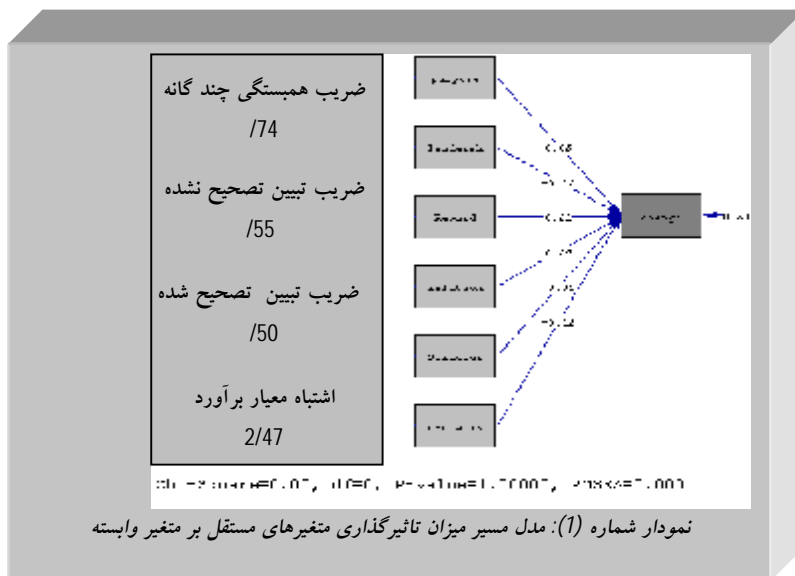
ضریب همبستگی چند گانه

/74

ضریب تبیین تصحیح نشده

/55

ضریب تبیین تصحیح شده

/50

اشتباه معیار برآورد

2/47

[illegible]

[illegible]

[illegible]

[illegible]

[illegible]

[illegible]

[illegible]

0.08

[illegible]

0.22

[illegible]

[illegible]

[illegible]

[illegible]

Chi-Square=0.00, df=0, P-value=1.00000, RMSEA=0.000

نمودار شماره (1): مدل مسیر میزان تاثیرگذاری متغیرهای مستقل بر متغیر وابسته